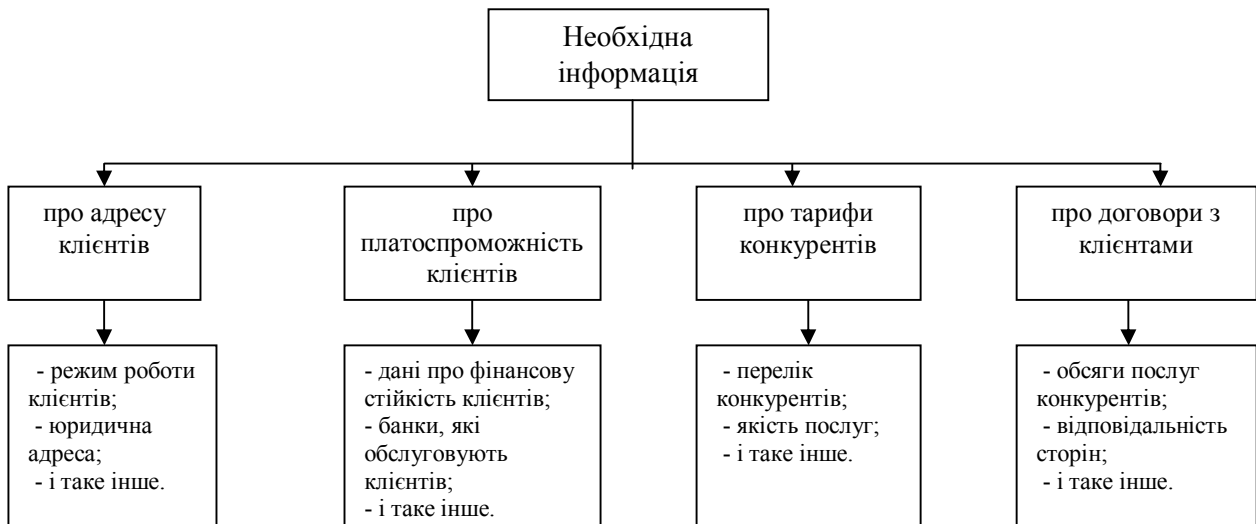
Необхідна інформація

про адресу клієнтів

- режим роботи клієнтів;
- юридична адреса;
- і таке інше.

про платоспроможність клієнтів

- дані про фінансову стійкість клієнтів;
- банки, які обслуговують клієнтів;
- і таке інше.

про тарифи конкурентів

- перелік конкурентів;
- якість послуг;
- і таке інше.

про договори з клієнтами

- обсяги послуг конкурентів;
- відповідальність сторін;
- і таке інше.